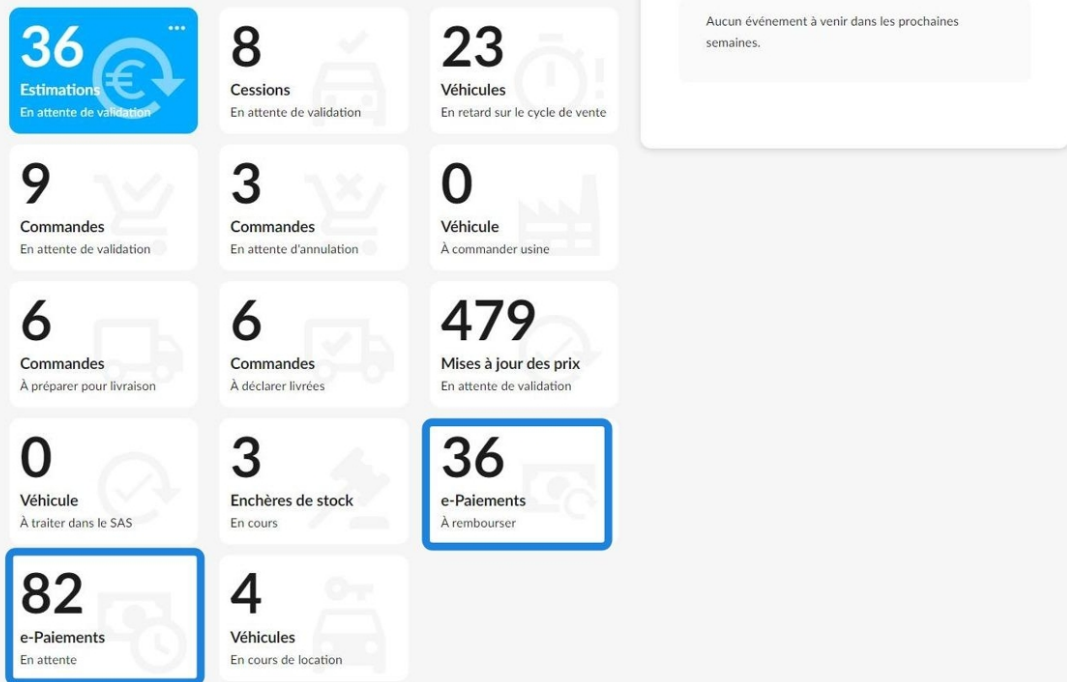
36
Estimations
En attente de validation

8
Cessions
En attente de validation

23
Véhicules
En retard sur le cycle de vente

Aucun événement à venir dans les prochaines semaines.

9
Commandes
En attente de validation

3
Commandes
En attente d'annulation

0
Véhicule
À commander usine

6
Commandes
À préparer pour livraison

6
Commandes
À déclarer livrées

479
Mises à jour des prix
En attente de validation

0
Véhicule
À traiter dans le SAS

3
Enchères de stock
En cours

36
e-Paiements
À rembourser

82
e-Paiements
En attente

4
Véhicules
En cours de location